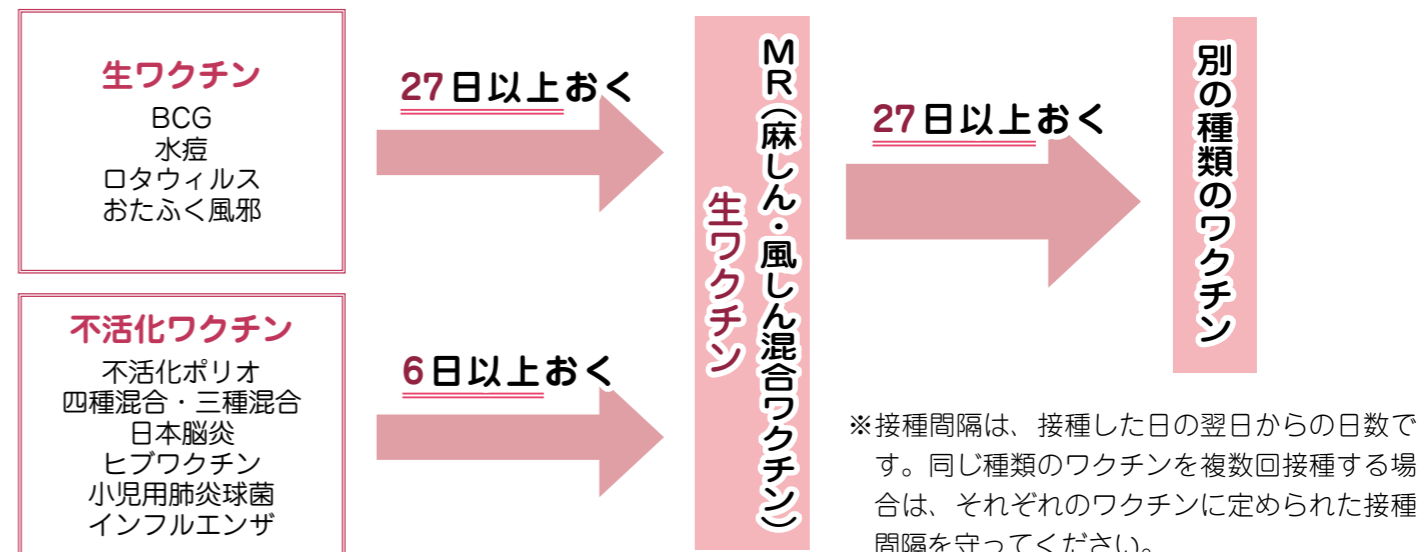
生ワクチン
BCG
水痘
ロタウィルス
おたふく風邪

不活化ワクチン
不活化ポリオ
四種混合・三種混合
日本脳炎
ヒブワクチン
小児用肺炎球菌
インフルエンザ

27日以上おく

6日以上おく

MR（麻しん・風しん混合ワクチン）
生ワクチン

27日以上おく

別の種類のワクチン

※接種間隔は、接種した日の翌日からの日数です。同じ種類のワクチンを複数回接種する場合は、それぞれのワクチンに定められた接種間隔を守ってください。